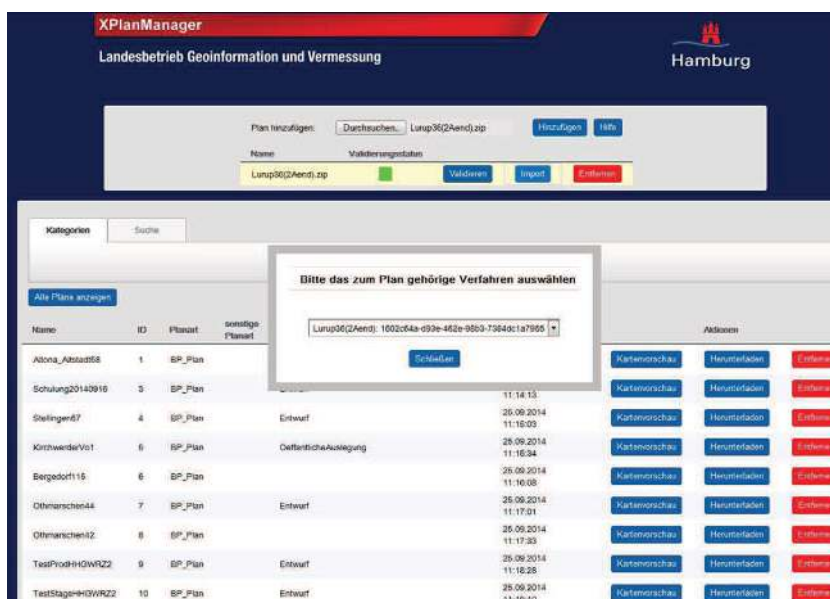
XPlanManager

Landesbetrieb Geoinformation und Vermessung

Hamburg

Plan hinzufügen: Durchsuchen... Lurup36(2Aend).zip Hinzufügen Hilfe

Name Validierungsstatus

Lurup36(2Aend).zip Validieren Import Entfernen

Kategorien Suche

Bitte das zum Plan gehörige Verfahren auswählen

Lurup36(2Aend): 1602c64a-d93e-462e-96b3-7364dc1a7965

Schließen

Alle Pläne anzeigen

| Name | ID | Planart | sonstige Planart | | | Aktionen | | |
|---|---|---|---|---|---|---|---|---|
| Altona_Altstadt58 | 1 | BP_Plan | | | | Kartenvorschau | Herunterladen | Entfern |
| Schulung20140916 | 3 | BP_Plan | | Entwurf | 11:14:13 | Kartenvorschau | Herunterladen | Entfern |
| Stellingen67 | 4 | BP_Plan | | Entwurf | 25.09.2014 11:16:03 | Kartenvorschau | Herunterladen | Entfern |
| KirchwerderVo1 | 5 | BP_Plan | | OeffentlicheAuslegung | 25.09.2014 11:16:34 | Kartenvorschau | Herunterladen | Entfern |
| Bergedorf115 | 6 | BP_Plan | | | 25.09.2014 11:16:08 | Kartenvorschau | Herunterladen | Entfern |
| Othmarschen44 | 7 | BP_Plan | | Entwurf | 25.09.2014 11:17:01 | Kartenvorschau | Herunterladen | Entfern |
| Othmarschen42 | 8 | BP_Plan | | | 25.09.2014 11:17:33 | Kartenvorschau | Herunterladen | Entfern |
| TestProdHHGWRZ2 | 9 | BP_Plan | | Entwurf | 25.09.2014 11:18:28 | Kartenvorschau | Herunterladen | Entfern |
| TestStageHHGWRZ2 | 10 | BP_Plan | | Entwurf | 25.09.2014 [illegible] | Kartenvorschau | Herunterladen | Entfern |